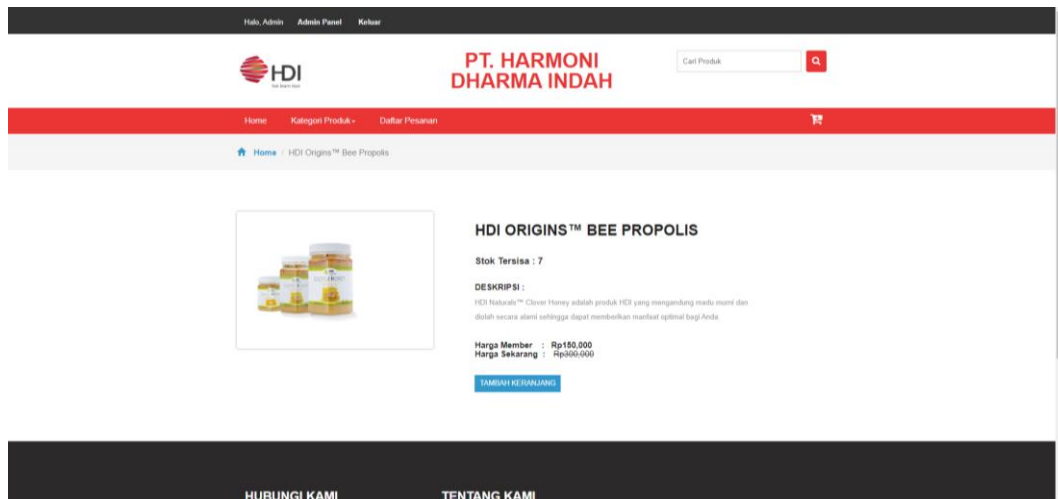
Halo, Admin Admin Panel Keluar

HDI

PT. HARMONI DHARMA INDAH

Cari Produk

Home Kategori Produk » Daftar Pesanan

Home / HDI Origins™ Bee Propolis

HDI ORIGINS™ BEE PROPOLIS

Stok Tersisa : 7

DESKRIPSI :

HDI Naturals™ Clover Honey adalah produk HDI yang mengandung madu murni dan diolah secara alami sehingga dapat memberikan manfaat optimal bagi Anda.

Harga Member : Rp150,000
Harga Sekarang : Rp300,000

TAMBAH KERANJANG

HUBUNGI KAMI

TENTANG KAMI